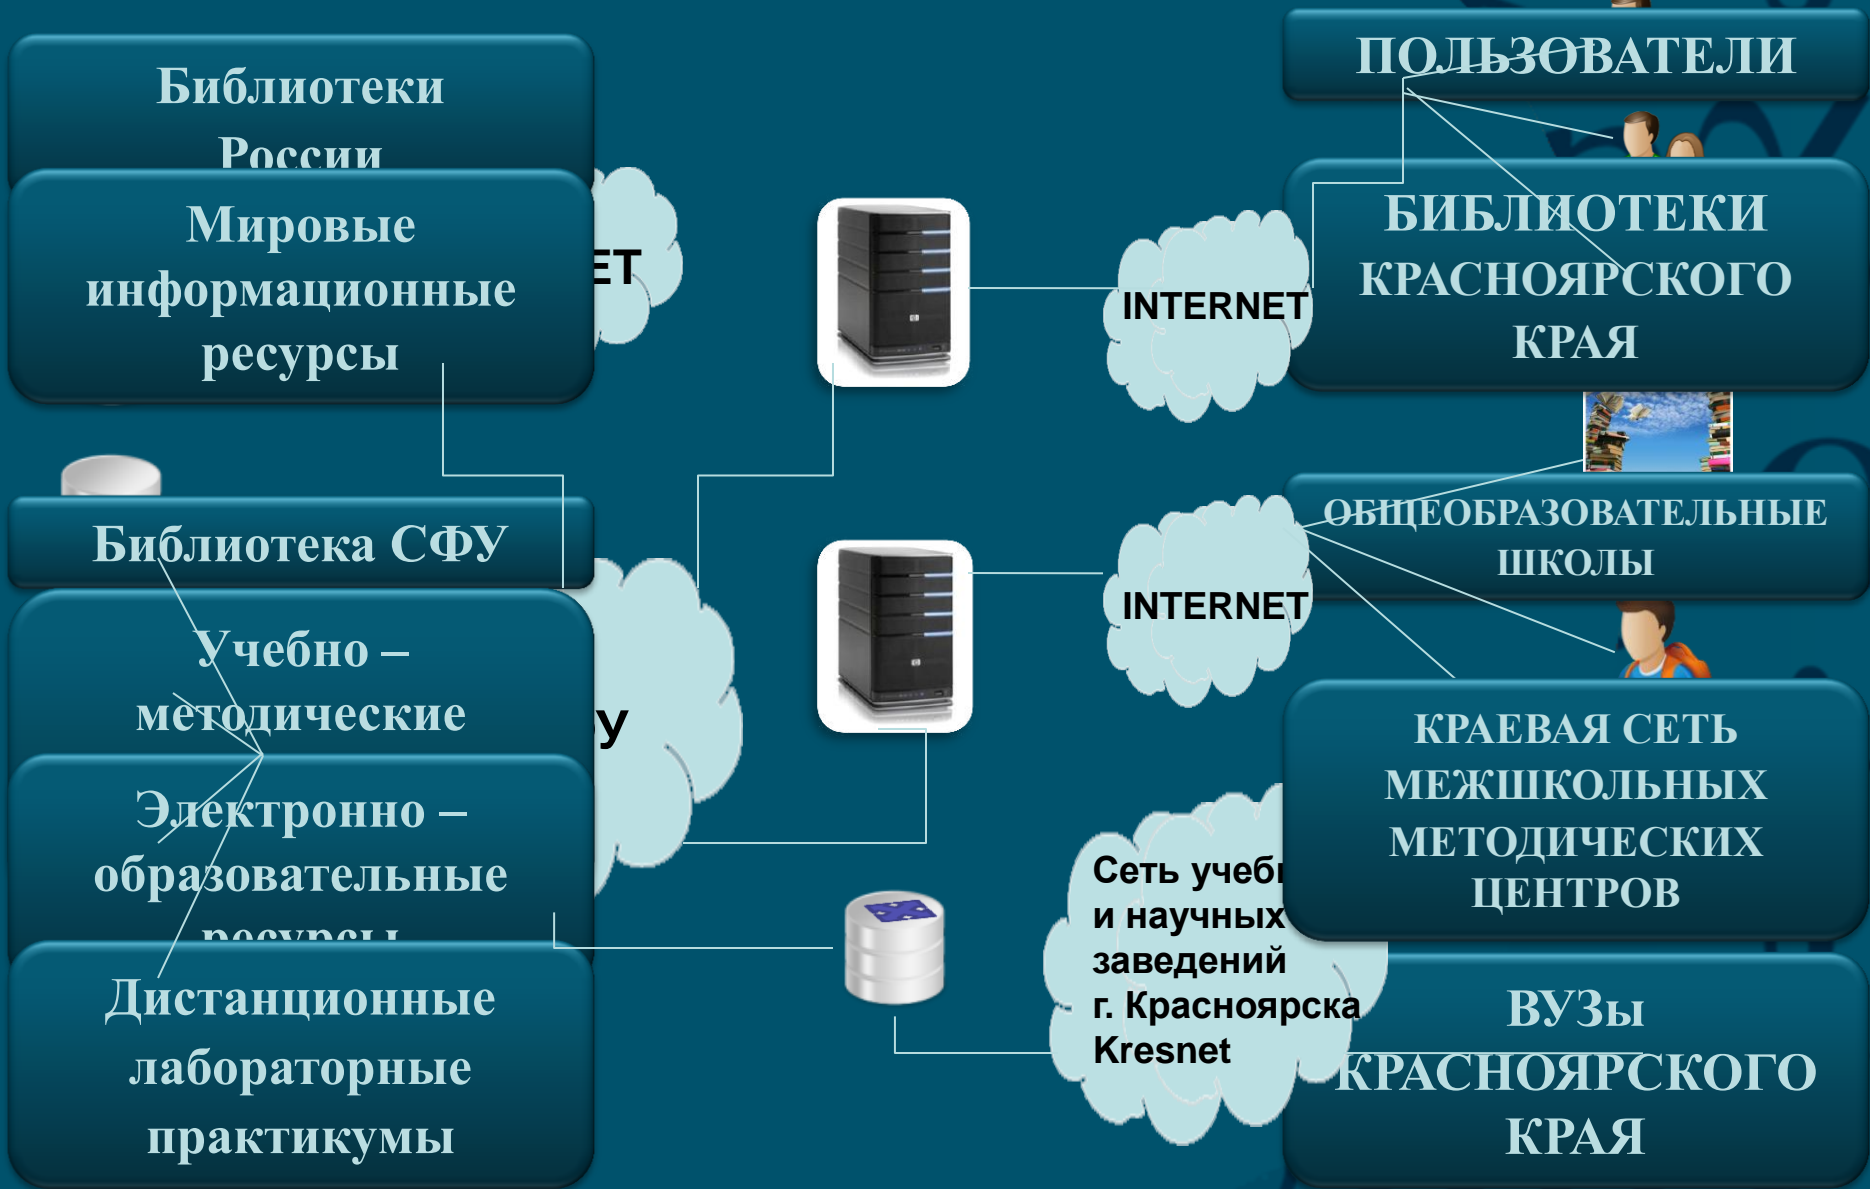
Библиотеки России

Мировые информационные ресурсы

ЕТ

Библиотека СФУ

Учебно – методические

У

Электронно – образовательные ресурсы

Дистанционные лабораторные практикумы

INTERNET

INTERNET

Сеть учебі и научных заведений г. Красноярска Kresnet

ПОЛЬЗОВАТЕЛИ

БИБЛИОТЕКИ КРАСНОЯРСКОГО КРАЯ

ОБЩЕОБРАЗОВАТЕЛЬНЫЕ ШКОЛЫ

КРАЕВАЯ СЕТЬ МЕЖШКОЛЬНЫХ МЕТОДИЧЕСКИХ ЦЕНТРОВ

ВУЗы КРАСНОЯРСКОГО КРАЯ